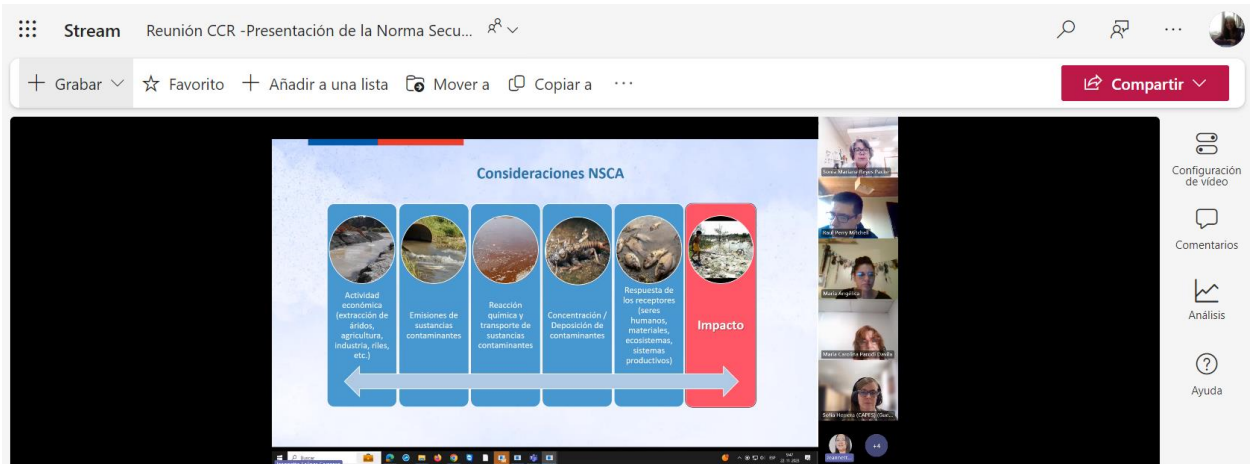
Stream Reunión CCR -Presentación de la Norma Secu...

Grabar Favorito Añadir a una lista Mover a Copiar a ···

Compartir

Consideraciones NSCA

Actividad económica (extracción de áridos, agricultura, industria, riles, etc.)

Emisiones de sustancias contaminantes

Reacción química y transporte de sustancias contaminantes

Concentración / Deposición de contaminantes

Respuesta de los receptores (seres humanos, materiales, ecosistemas, sistemas productivos)

Impacto

Sonia Mariana Reyes Paulo

Raul Perry Mitchell

María Angélica

María Carolina Herodi Davila

Sofía Hopoña (CAPES) (Gue...

+4

Configuración de vídeo

Comentarios

Análisis

Ayuda